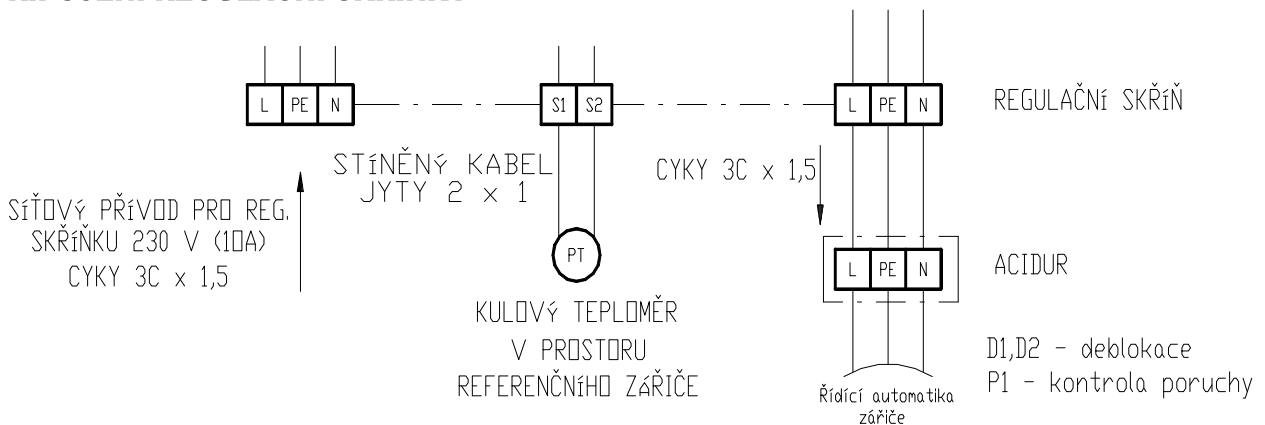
L PE N

S1 S2

L PE N

REGULAČNÍ SKŘÍŇ

STÍNĚNÝ KABEL
JYTY 2 x 1

CYKY 3C x 1,5

SÍŤOVÝ PŘÍVOD PRO REG.
SKŘÍŇKU 230 V (10A)
CYKY 3C x 1,5

PT

L PE N

ACIDUR

KULOVÝ TEPLOMĚR
V PROSTORU
REFERENČNÍHO ZÁŘIČE

Řídící automatika
zářiče

D1,D2 – deblokace
P1 – kontrola poruchy